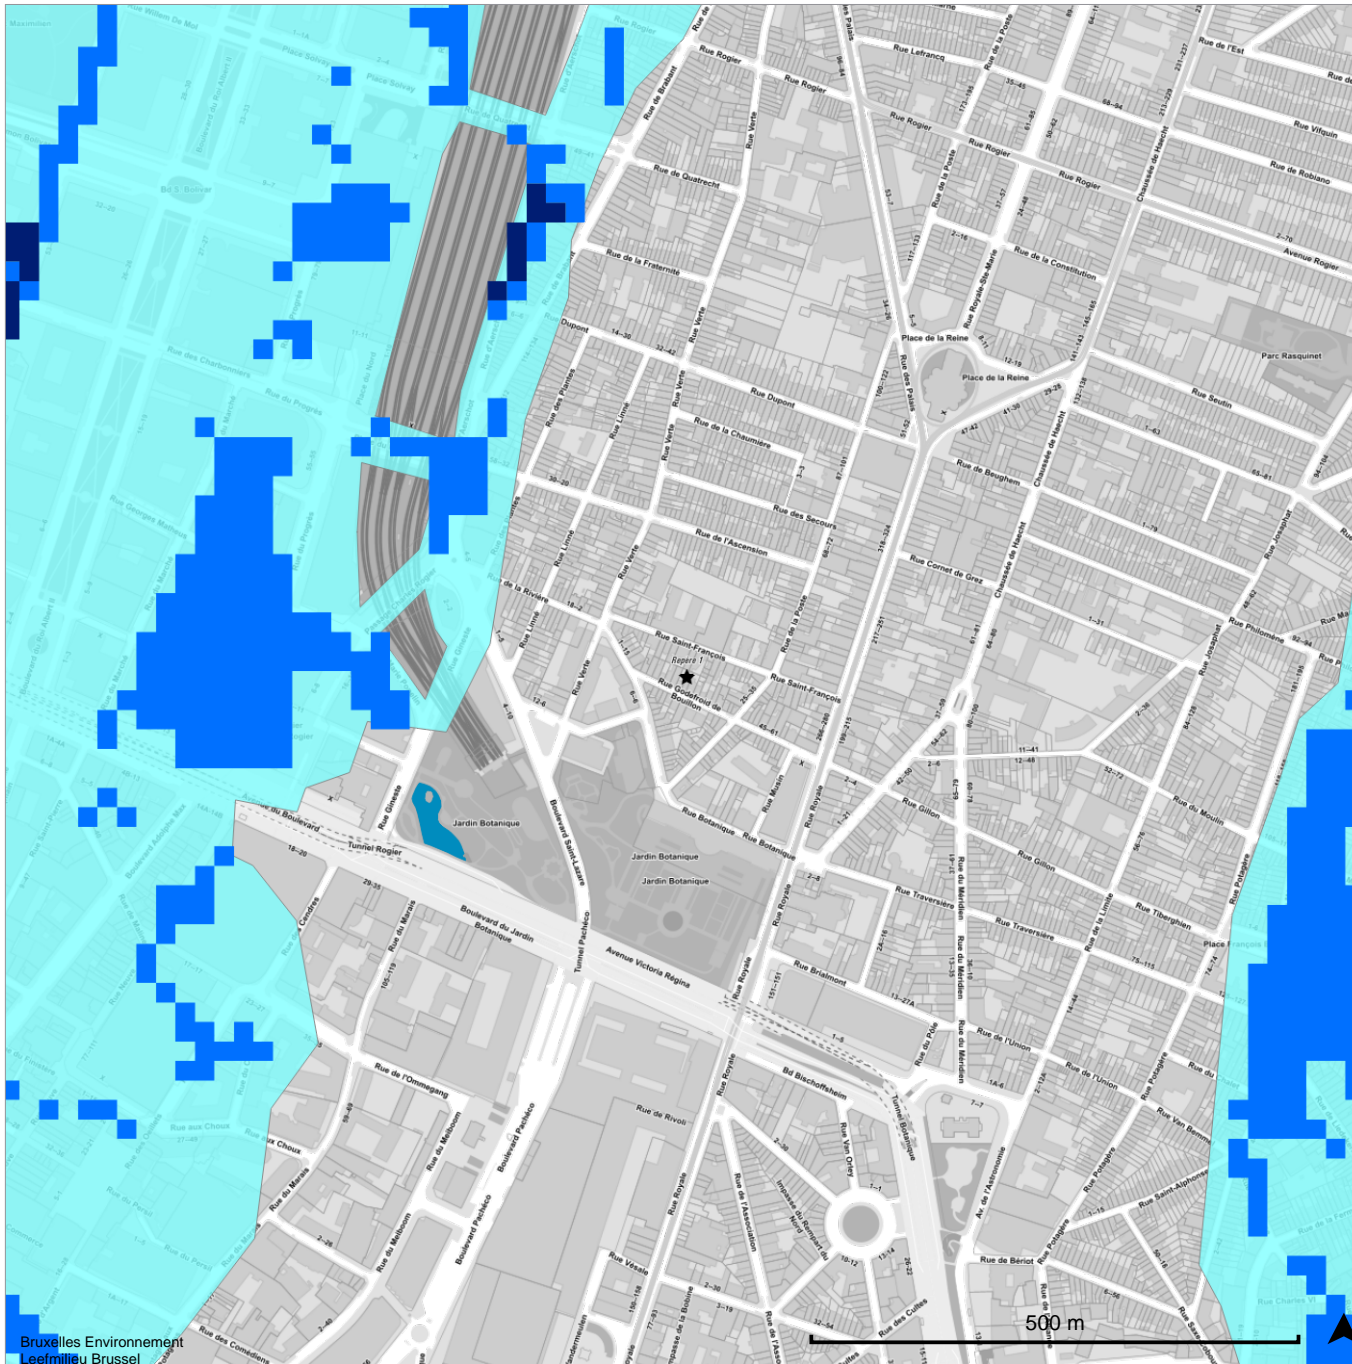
Rue Rogier
Rue Lefrancq
Rue de la Poste
Rue de l'Est
Rue Vifquin
Rue de Robiano
Avenue Rogier
Rue de Quatrecht
Rue de la Fraternité
Rue Dupont
Rue Verte
Rue de la Constitution
Place de la Reine
Parc Rasquinet
Rue Seutin
Rue de la Chaumière
Rue de Beughem
Chaussée de Haecht
Rue des Secours
Rue de l'Ascension
Rue Cornet de Grez
Rue de la Rivière
Rue Linné
Rue Saint-François
Repère 1
Rue Godefroid de Bouillon
Rue Philomène
Rue Josaphat
Rue Botanique
Jardin Botanique
Rue Gillon
Rue Traversière
Rue du Méridien
Rue Tiberghien
Rue Potagère
Place François
Boulevard Saint-Lazare
Tunnel Rogier
Boulevard du Jardin Botanique
Tunnel Pachéco
Avenue Victoria Régina
Rue Royale
Rue Brialmont
Rue du Moulin
Rue de l'Union
Rue de l'Ommegang
Bd Bischoffsheim
Tunnel Botanique
Rue de Rivoli
Rue du Meiboom
Boulevard Pachéco
Rue de l'Association
Impasse du Rempart du Nord
Rue de Bériot
Rue Saint-Alphonse
Rue Van Bemmel
Rue Vésale
Rue des Cultes
Rue aux Choux
Rue du Marais
Rue des Comédiens
Rue Ginesté
Rue des Cendres
Rue du Progrès
Rue des Charbonniers
Rue Georges Matheus
Boulevard Adolphe Max
Boulevard du Roi Albert II
Place Solvay
Rue Willem De Mol
Bd S. Bolivar
500 m
Bruxelles Environnement
Leefmilieu Brussel